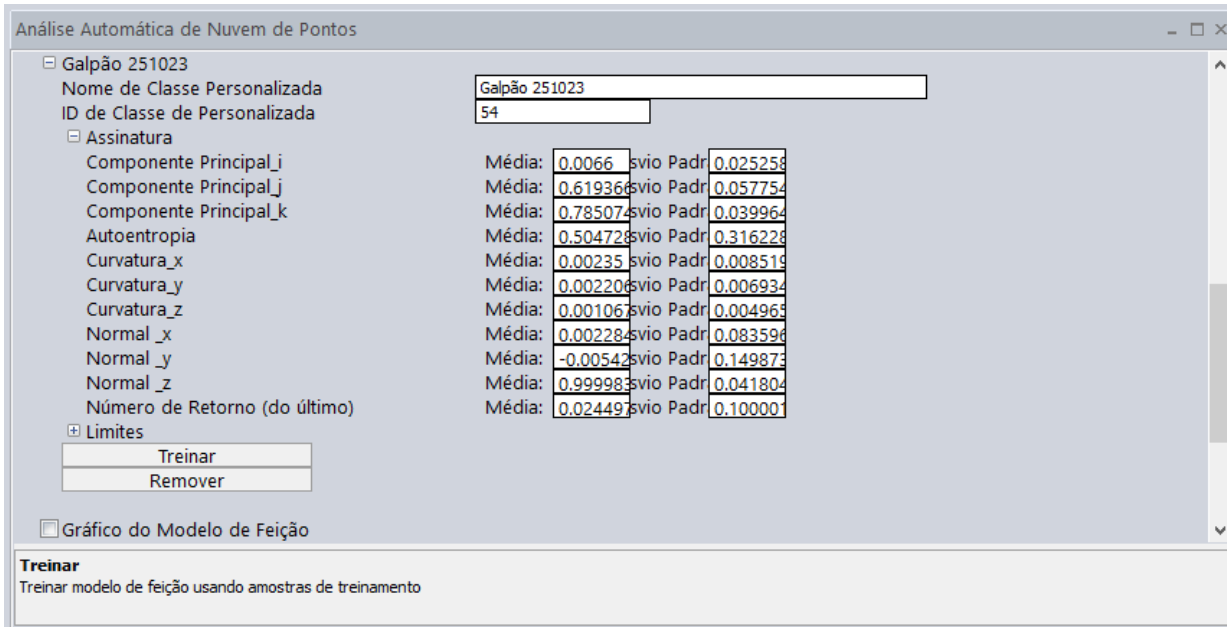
Análise Automática de Nuvem de Pontos

⊟ Galpão 251023
Nome de Classe Personalizada | Galpão 251023
ID de Classe de Personalizada | 54
⊟ Assinatura

| | | | | |
|---|---|---|---|---|
| Componente Principal_i | Média: | 0.0066 | svio Padr | 0.025258 |
| Componente Principal_j | Média: | 0.619366 | svio Padr | 0.057754 |
| Componente Principal_k | Média: | 0.785074 | svio Padr | 0.039964 |
| Autoentropia | Média: | 0.504728 | svio Padr | 0.316228 |
| Curvatura_x | Média: | 0.00235 | svio Padr | 0.008519 |
| Curvatura_y | Média: | 0.002206 | svio Padr | 0.006934 |
| Curvatura_z | Média: | 0.001067 | svio Padr | 0.004965 |
| Normal _x | Média: | 0.002284 | svio Padr | 0.083596 |
| Normal _y | Média: | -0.00542 | svio Padr | 0.149873 |
| Normal _z | Média: | 0.999983 | svio Padr | 0.041804 |
| Número de Retorno (do último) | Média: | 0.024497 | svio Padr | 0.100001 |

⊞ Limites
Treinar
Remover

Gráfico do Modelo de Feição

Treinar
Treinar modelo de feição usando amostras de treinamento